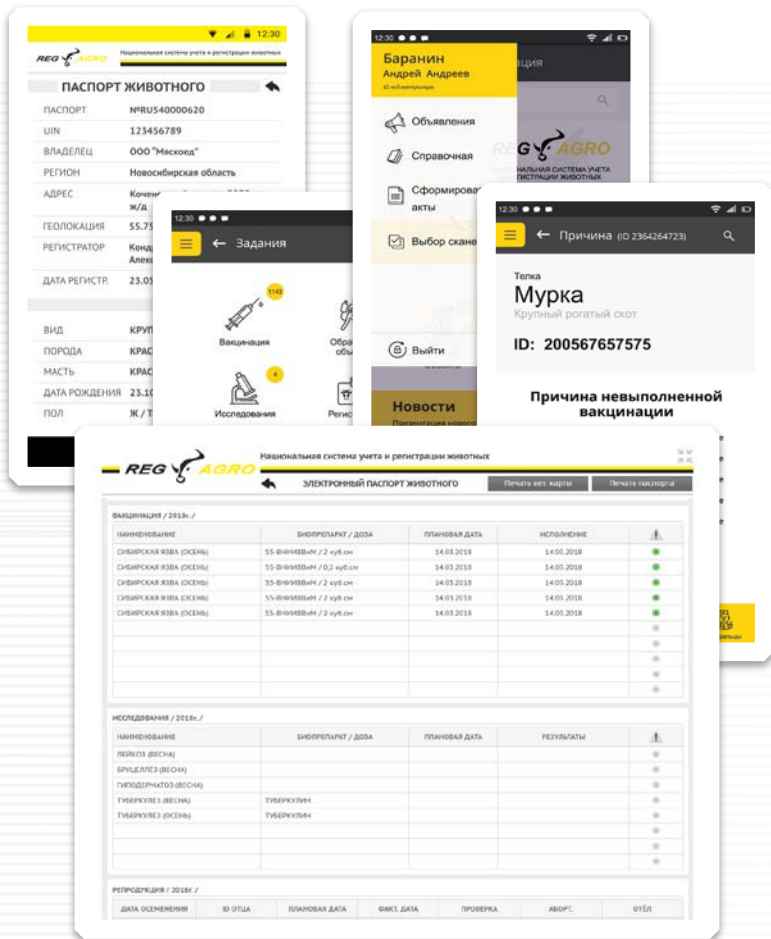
12:30

REG AGRO Национальная система учета и регистрации животных

ПАСПОРТ ЖИВОТНОГО

ПАСПОРТ №RU540000620
UIN 123456789
ВЛАДЕЛЕЦ ООО "Мясоед"
РЕГИОН Новосибирская область
АДРЕС Коченевский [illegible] ж/д
ГЕОЛОКАЦИЯ 55.75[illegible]
РЕГИСТРАТОР Конд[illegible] Алекс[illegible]
ДАТА РЕГИСТР. 23.05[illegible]

ВИД КРУП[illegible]
ПОРОДА КРАС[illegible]
МАСТЬ КРАС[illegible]
ДАТА РОЖДЕНИЯ 23.10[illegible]
ПОЛ Ж / Т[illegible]

12:30
Задания
1143
Вакцинация
Обра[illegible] обы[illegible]
4
Исследования
Регис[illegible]

12:30
Баранин
Андрей Андреев
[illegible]
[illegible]ация
Объявления
Справочная
Сформирова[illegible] акты
Выбор скане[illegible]
REG AGRO
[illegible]НАЛЬНАЯ СИСТЕМА УЧЕТА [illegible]ГИСТРАЦИИ ЖИВОТНЫХ
Выйти
Новости
Презентация нового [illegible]

12:30
Причина (ID 2364264723)
Телка
Мурка
Крупный рогатый скот
ID: 200567657575
Причина невыполненной вакцинации

REG AGRO Национальная система учета и регистрации животных
ЭЛЕКТРОННЫЙ ПАСПОРТ ЖИВОТНОГО
Печать вет. карты
Печать паспорта

ВАКЦИНАЦИЯ / 2018г. /

| НАИМЕНОВАНИЕ | БИОПРЕПАРАТ / ДОЗА | ПЛАНОВАЯ ДАТА | ИСПОЛНЕНИЕ | |
|---|---|---|---|---|
| СИБИРСКАЯ ЯЗВА (ОСЕНЬ) | 55-ВНИИВВиМ / 2 куб.см | 14.03.2018 | 14.03.2018 | |
| СИБИРСКАЯ ЯЗВА (ОСЕНЬ) | 55-ВНИИВВиМ / 0,2 куб.см | 14.03.2018 | 14.03.2018 | |
| СИБИРСКАЯ ЯЗВА (ОСЕНЬ) | 55-ВНИИВВиМ / 2 куб.см | 14.03.2018 | 14.03.2018 | |
| СИБИРСКАЯ ЯЗВА (ОСЕНЬ) | 55-ВНИИВВиМ / 2 куб.см | 14.03.2018 | 14.03.2018 | |
| СИБИРСКАЯ ЯЗВА (ОСЕНЬ) | 55-ВНИИВВиМ / 2 куб.см | 14.03.2018 | 14.03.2018 | |

ИССЛЕДОВАНИЯ / 2018г. /

| НАИМЕНОВАНИЕ | БИОПРЕПАРАТ / ДОЗА | ПЛАНОВАЯ ДАТА | РЕЗУЛЬТАТЫ | |
|---|---|---|---|---|
| ЛЕЙКОЗ (ВЕСНА) | | | | |
| БРУЦЕЛЛЕЗ (ВЕСНА) | | | | |
| ГИПОДЕРМАТОЗ (ВЕСНА) | | | | |
| ТУБЕРКУЛЕЗ (ВЕСНА) | ТУБЕРКУЛИН | | | |
| ТУБЕРКУЛЕЗ (ОСЕНЬ) | ТУБЕРКУЛИН | | | |

РЕПРОДУКЦИЯ / 2018г. /

| ДАТА ОСЕМЕНЕНИЯ | ID ОТЦА | ПЛАНОВАЯ ДАТА | ФАКТ. ДАТА | ПРОВЕРКА | АБОРТ. | ОТЁЛ |
|---|---|---|---|---|---|---|